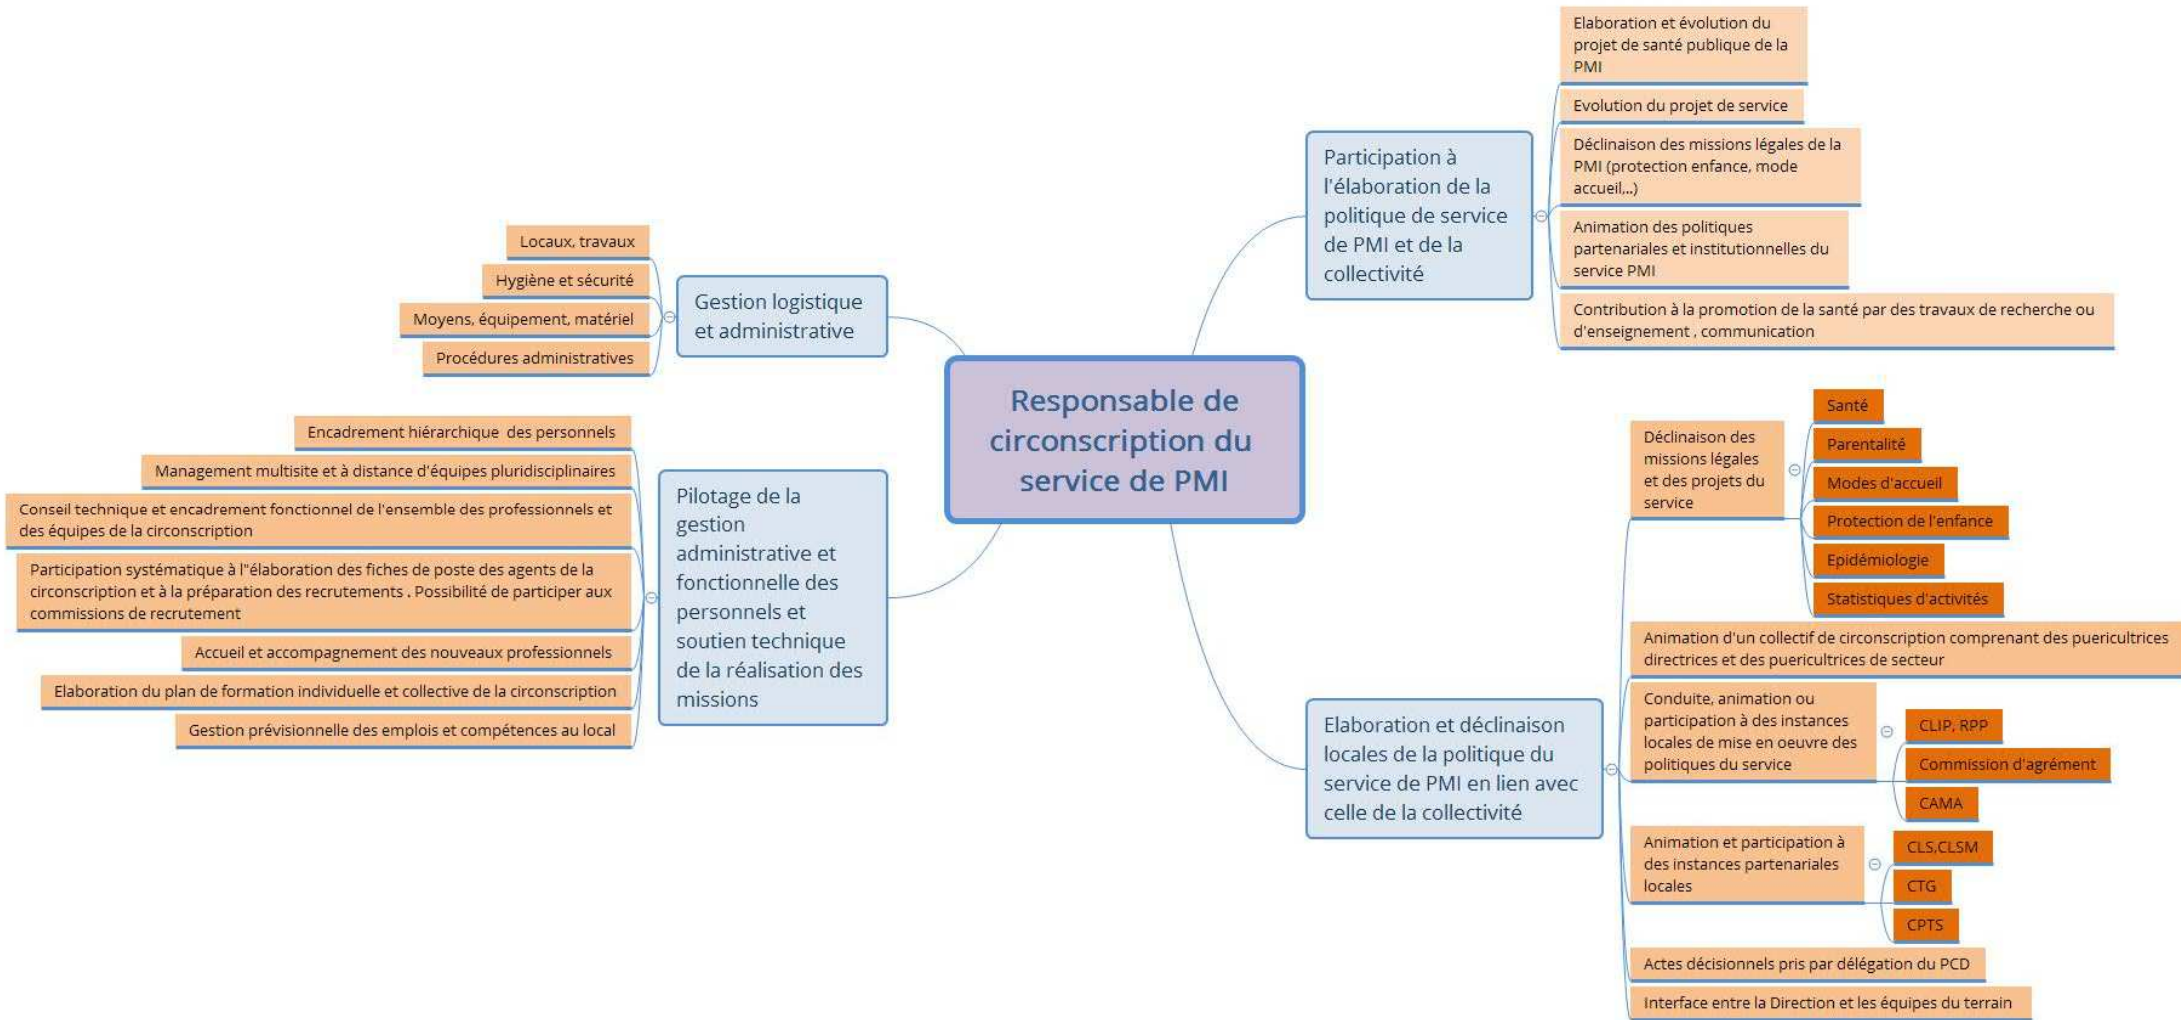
Responsable de circonscription du service de PMI

Gestion logistique et administrative

Locaux, travaux

Hygiène et sécurité

Moyens, équipement, matériel

Procédures administratives

Pilotage de la gestion administrative et fonctionnelle des personnels et soutien technique de la réalisation des missions

Encadrement hiérarchique des personnels

Management multisite et à distance d'équipes pluridisciplinaires

Conseil technique et encadrement fonctionnel de l'ensemble des professionnels et des équipes de la circonscription

Participation systématique à l''élaboration des fiches de poste des agents de la circonscription et à la préparation des recrutements . Possibilité de participer aux commissions de recrutement

Accueil et accompagnement des nouveaux professionnels

Elaboration du plan de formation individuelle et collective de la circonscription

Gestion prévisionnelle des emplois et compétences au local

Participation à l'élaboration de la politique de service de PMI et de la collectivité

Elaboration et évolution du projet de santé publique de la PMI

Evolution du projet de service

Déclinaison des missions légales de la PMI (protection enfance, mode accueil,..)

Animation des politiques partenariales et institutionnelles du service PMI

Contribution à la promotion de la santé par des travaux de recherche ou d'enseignement , communication

Elaboration et déclinaison locales de la politique du service de PMI en lien avec celle de la collectivité

Déclinaison des missions légales et des projets du service

Santé

Parentalité

Modes d'accueil

Protection de l'enfance

Epidémiologie

Statistiques d'activités

Animation d'un collectif de circonscription comprenant des puericultrices directrices et des puericultrices de secteur

Conduite, animation ou participation à des instances locales de mise en oeuvre des politiques du service

CLIP, RPP

Commission d'agrément

CAMA

Animation et participation à des instances partenariales locales

CLS,CLSM

CTG

CPTS

Actes décisionnels pris par délégation du PCD

Interface entre la Direction et les équipes du terrain